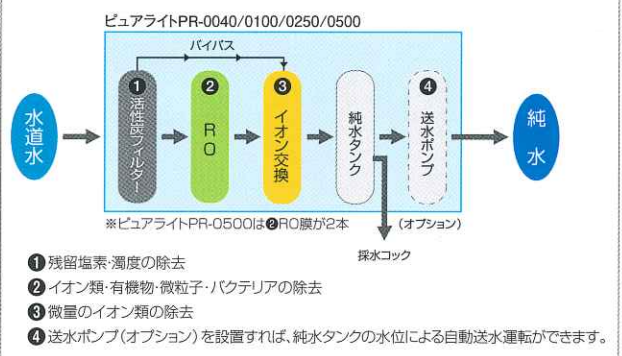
ピュアライトPR-0040/0100/0250/0500

バイパス

水道水

❶ 活性炭フィルター

❷ RO

❸ イオン交換

純水タンク

❹ 送水ポンプ

純水

※ピュアライトPR-0500は❷RO膜が2本

(オプション)

採水コック

❶ 残留塩素・濁度の除去
❷ イオン類・有機物・微粒子・バクテリアの除去
❸ 微量のイオン類の除去
❹ 送水ポンプ(オプション)を設置すれば、純水タンクの水位による自動送水運転ができます。